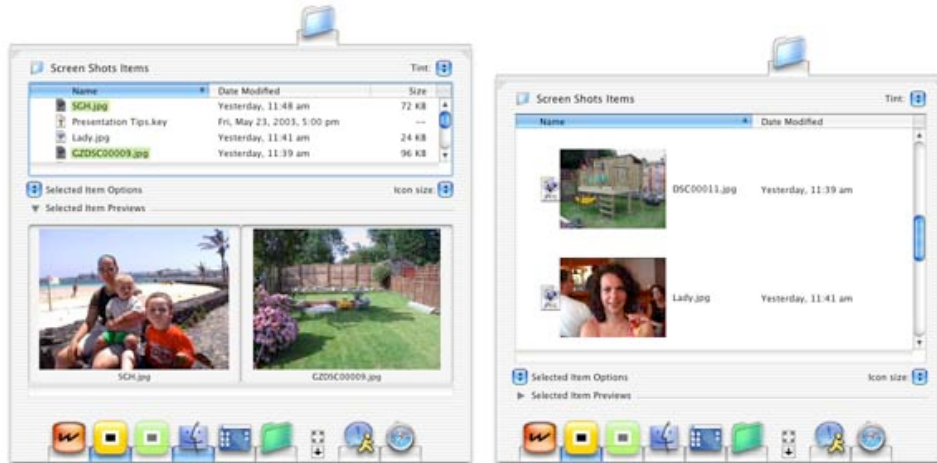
Screen Shots Items

Tint:

| Name | Date Modified | Size |
|---|---|---|
| SGH.jpg | Yesterday, 11:48 am | 72 KB |
| Presentation Tips.key | Fri, May 23, 2003, 5:00 pm | --- |
| Lady.jpg | Yesterday, 11:41 am | 24 KB |
| GZDSC00009.jpg | Yesterday, 11:39 am | 96 KB |

Selected Item Options

Icon size:

Selected Item Previews

SGH.jpg

GZDSC00009.jpg

Screen Shots Items

Tint:

| Name | Date Modified |
|---|---|
| DSC00011.jpg | Yesterday, 11:39 am |
| Lady.jpg | Yesterday, 11:41 am |

Selected Item Options

Icon size:

Selected Item Previews